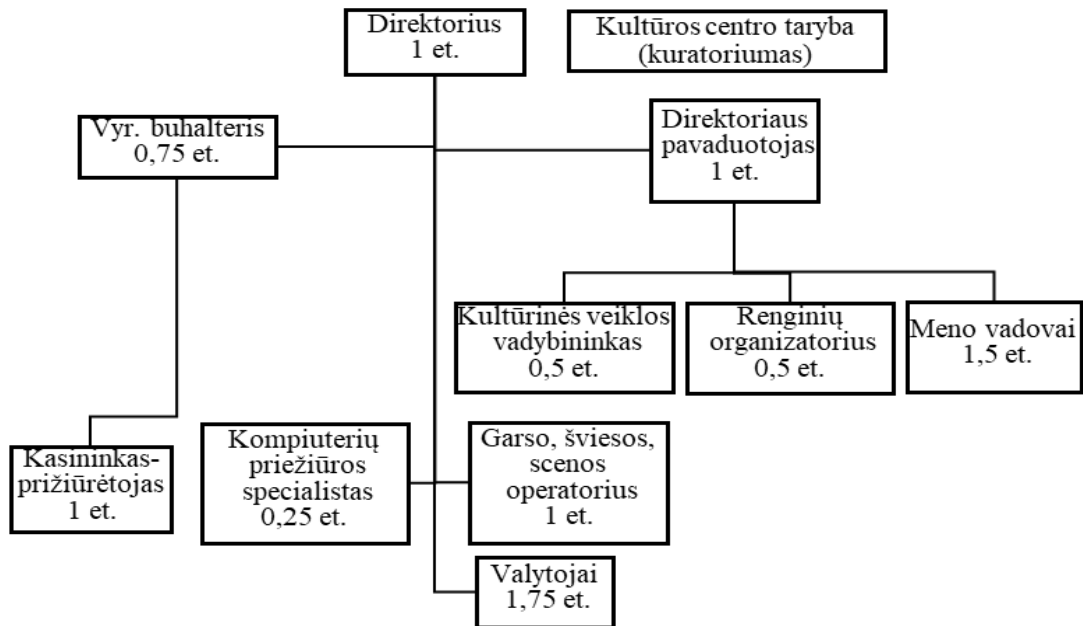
Direktorius
1 et.

Kultūros centro taryba
(kuratoriumas)

Vyr. buhalteris
0,75 et.

Direktoriaus
pavaduotojas
1 et.

Kultūrinės veiklos
vadybininkas
0,5 et.

Renginių
organizatorius
0,5 et.

Meno vadovai
1,5 et.

Kasininkas-
prižiūrėtojas
1 et.

Kompiuterių
priežiūros
specialistas
0,25 et.

Garso, šviesos,
scenos
operatorius
1 et.

Valytojai
1,75 et.